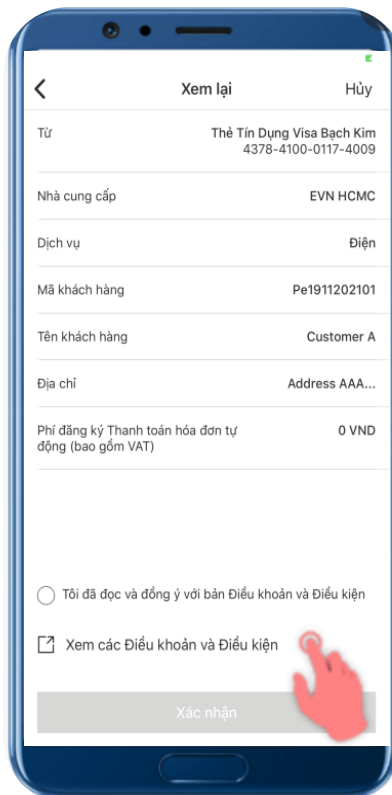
Xem lại

Hủy

Từ

Thẻ Tín Dụng Visa Bạch Kim
4378-4100-0117-4009

Nhà cung cấp

EVN HCMC

Dịch vụ

Điện

Mã khách hàng

Pe1911202101

Tên khách hàng

Customer A

Địa chỉ

Address AAA...

Phí đăng ký Thanh toán hóa đơn tự động (bao gồm VAT)

0 VND

Tôi đã đọc và đồng ý với bản Điều khoản và Điều kiện

Xem các Điều khoản và Điều kiện

Xác nhận